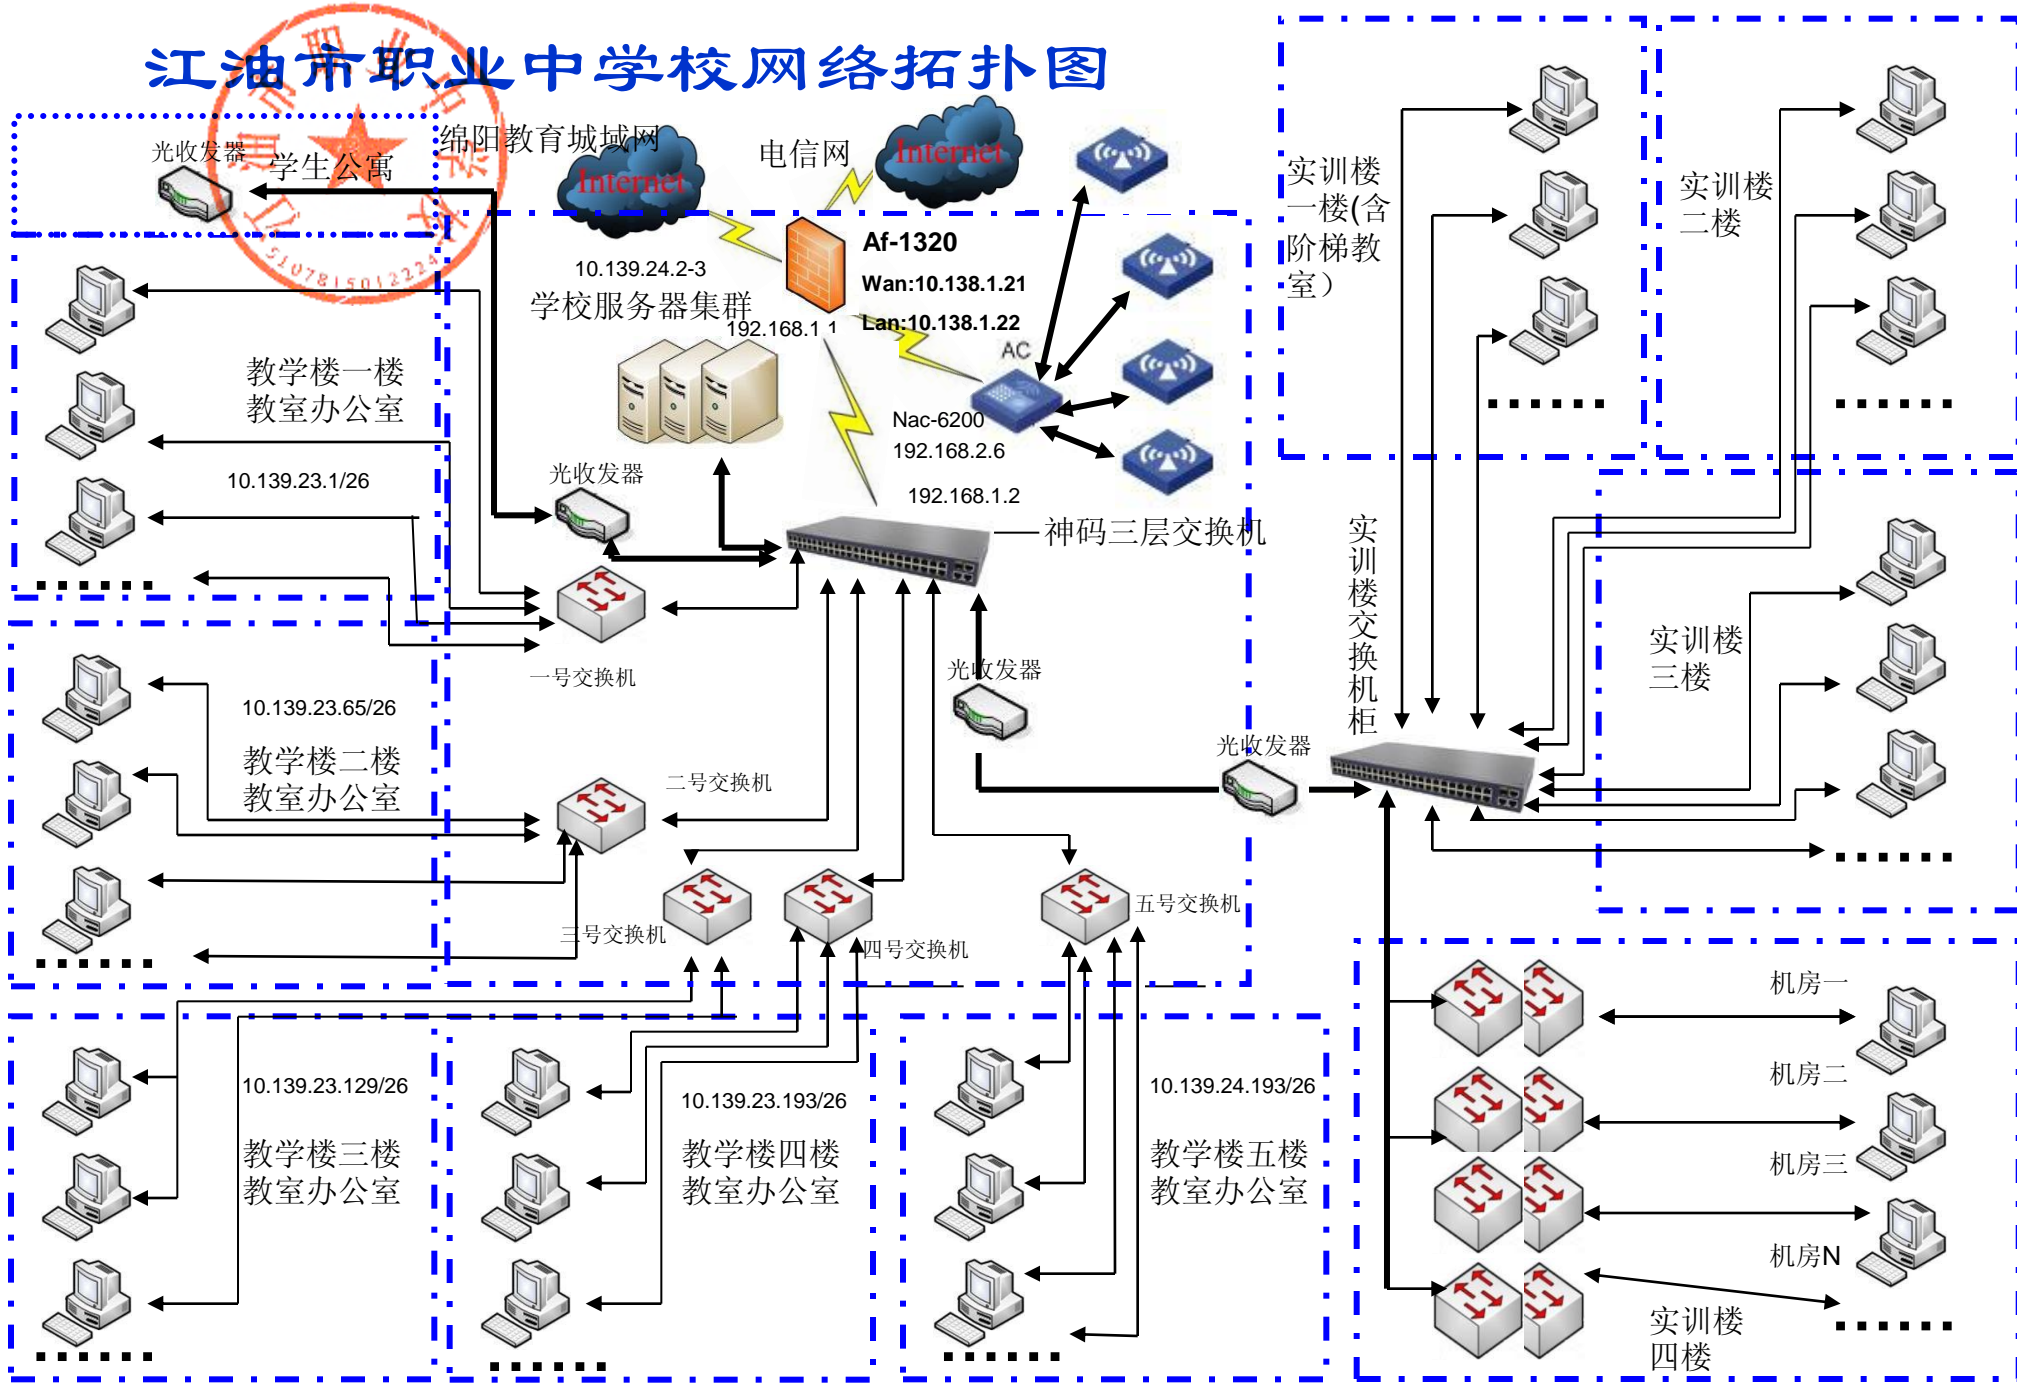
江油市职业中学校网络拓扑图

光收发器 学生公寓

绵阳教育城域网 Internet

电信网 Internet

Af-1320
Wan:10.138.1.21
Lan:10.138.1.22

10.139.24.2-3
学校服务器集群
192.168.1.1

AC
Nac-6200
192.168.2.6
192.168.1.2

神码三层交换机

光收发器

教学楼一楼
教室办公室
10.139.23.1/26
......

一号交换机

10.139.23.65/26
教学楼二楼
教室办公室
......

二号交换机
三号交换机
四号交换机
五号交换机

光收发器
光收发器

实训楼一楼(含阶梯教室)
......

实训楼二楼
......

实训楼交换机柜

实训楼三楼
......

10.139.23.129/26
教学楼三楼
教室办公室
......

10.139.23.193/26
教学楼四楼
教室办公室
......

10.139.24.193/26
教学楼五楼
教室办公室
......

机房一
机房二
机房三
机房N
实训楼四楼
......